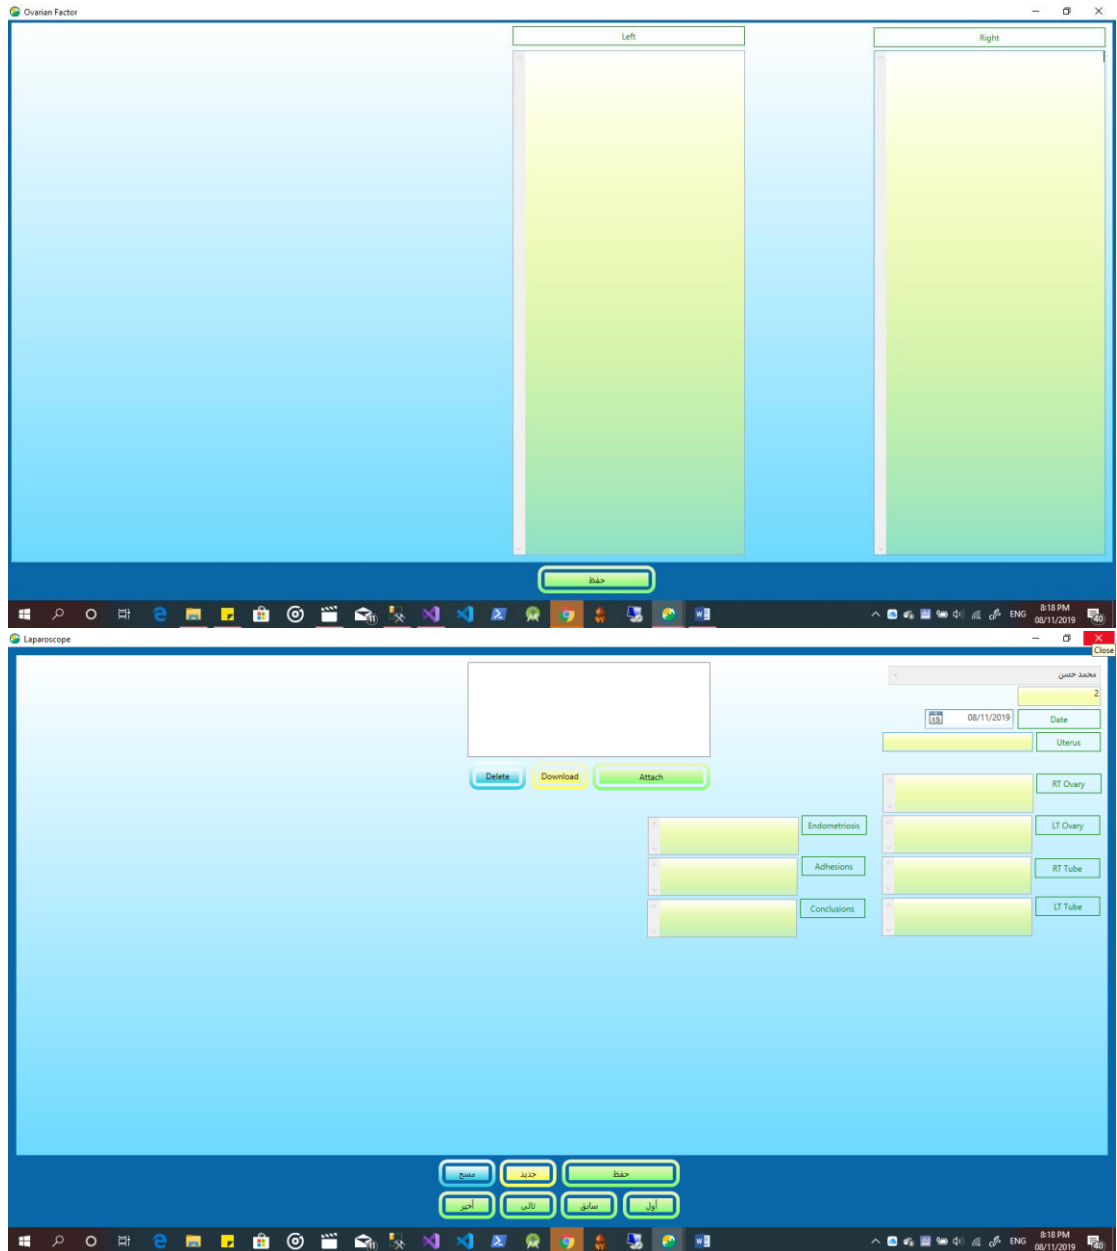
Ovarian Factor

Left

Right

حفظ

ENG 8:18 PM 08/11/2019 40

Laparoscope

Close

محمد حسن

2

15 08/11/2019 Date

Uterus

Delete Download Attach

RT Ovary

Endometriosis

LT Ovary

Adhesions

RT Tube

Conclusions

LT Tube

مسح جديد حفظ

أخير تالى سابق أول

ENG 8:18 PM 08/11/2019 40